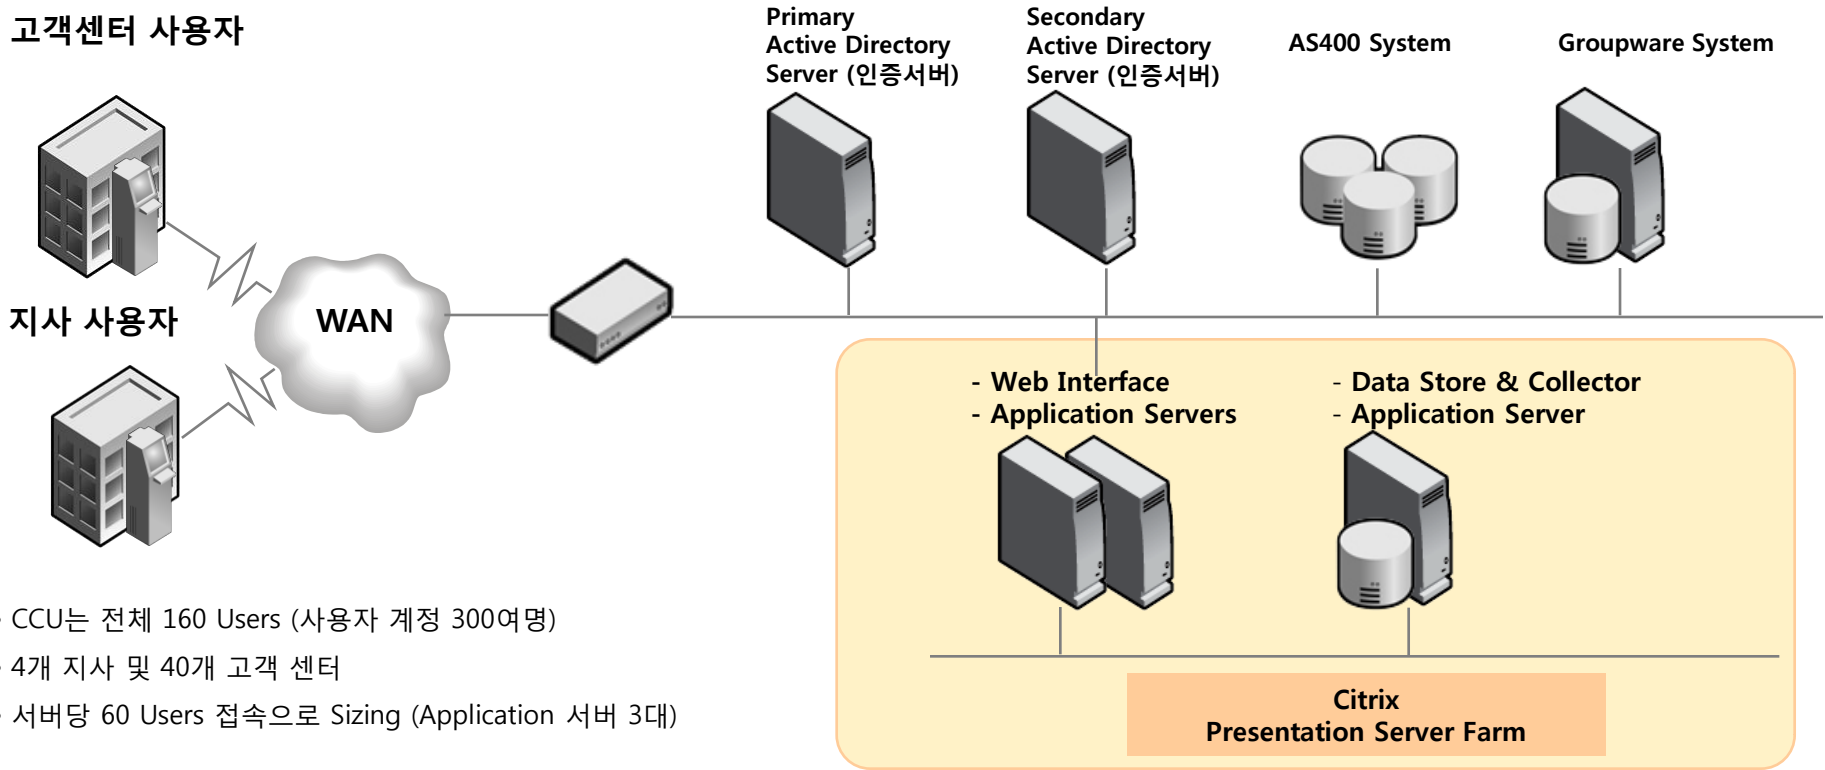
고객센터 사용자

Primary Active Directory Server (인증서버)

Secondary Active Directory Server (인증서버)

AS400 System

Groupware System

지사 사용자

WAN

- Web Interface
- Application Servers

- Data Store & Collector
- Application Server

Citrix
Presentation Server Farm

CCU는 전체 160 Users (사용자 계정 300여명)
4개 지사 및 40개 고객 센터
서버당 60 Users 접속으로 Sizing (Application 서버 3대)